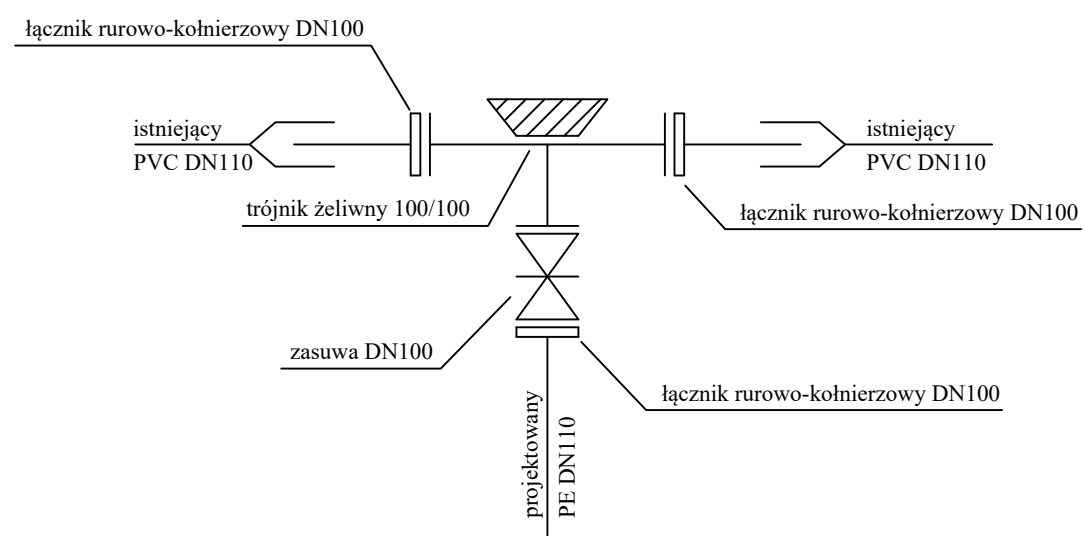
łącznik rurowo-kołnierzowy DN100

istniejący
PVC DN110

istniejący
PVC DN110

trójnik żeliwny 100/100

łącznik rurowo-kołnierzowy DN100

zasuwa DN100

łącznik rurowo-kołnierzowy DN100

projektowany
PE DN110